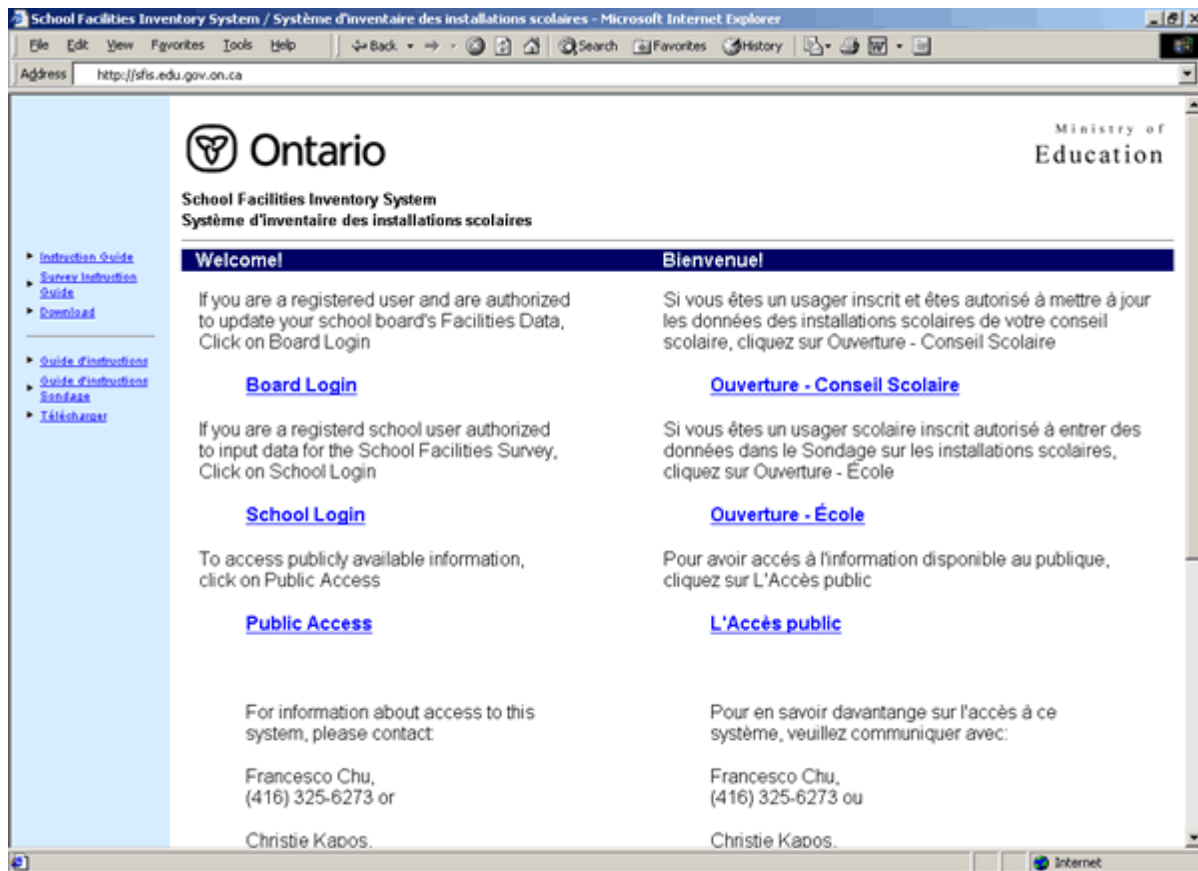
School Facilities Inventory System / Système d'inventaire des installations scolaires - Microsoft Internet Explorer

File Edit View Favorites Tools Help

Back Search Favorites History

Address http://sfis.edu.gov.on.ca

Ontario

Ministry of Education

School Facilities Inventory System
Système d'inventaire des installations scolaires

Instruction Guide
Survey Instruction Guide
Download

Guide d'instructions
Guide d'instructions Sondage
Télécharger

Welcome!

If you are a registered user and are authorized to update your school board's Facilities Data, Click on Board Login

Board Login

If you are a registerd school user authorized to input data for the School Facilities Survey, Click on School Login

School Login

To access publicly available information, click on Public Access

Public Access

For information about access to this system, please contact:

Francesco Chu, (416) 325-6273 or

Christie Kapos.

Bienvenue!

Si vous êtes un usager inscrit et êtes autorisé à mettre à jour les données des installations scolaires de votre conseil scolaire, cliquez sur Ouverture - Conseil Scolaire

Ouverture - Conseil Scolaire

Si vous êtes un usager scolaire inscrit autorisé à entrer des données dans le Sondage sur les installations scolaires, cliquez sur Ouverture - École

Ouverture - École

Pour avoir accès à l'information disponible au publique, cliquez sur L'Accès public

L'Accès public

Pour en savoir davantange sur l'accès à ce système, veuillez communiquer avec:

Francesco Chu, (416) 325-6273 ou

Christie Kapos.

Internet